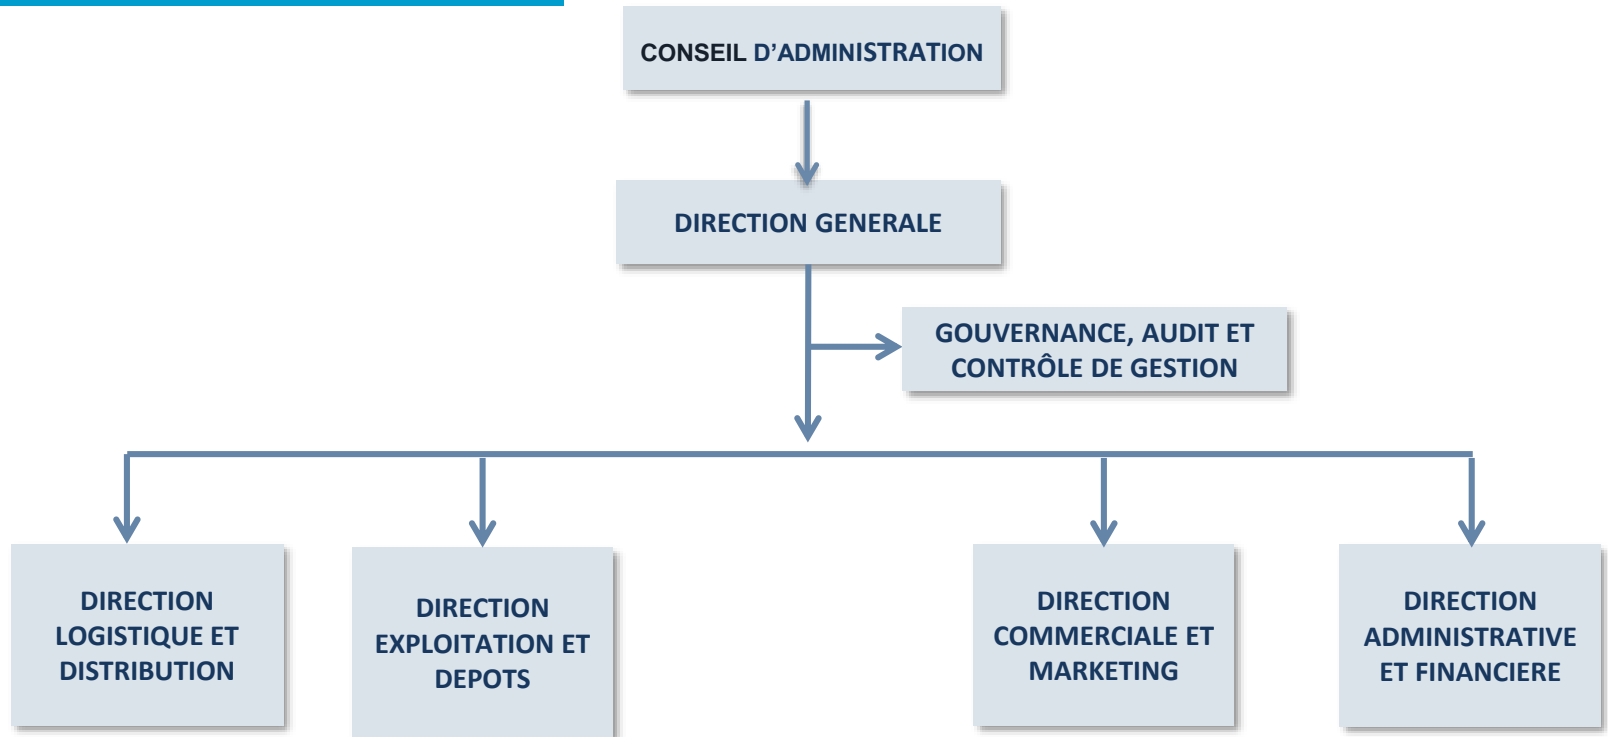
CONSEIL D’ADMINISTRATION

DIRECTION GENERALE

GOUVERNANCE, AUDIT ET CONTRÔLE DE GESTION

DIRECTION LOGISTIQUE ET DISTRIBUTION

DIRECTION EXPLOITATION ET DEPOTS

DIRECTION COMMERCIALE ET MARKETING

DIRECTION ADMINISTRATIVE ET FINANCIERE